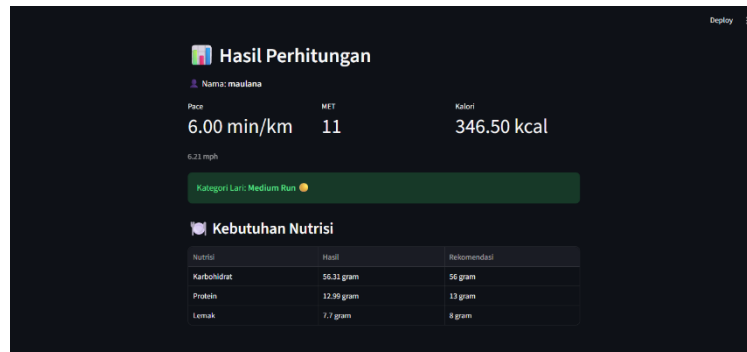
Deploy

Hasil Perhitungan

Nama: maulana

Pace
6.00 min/km

MET
11

Kalori
346.50 kcal

6.21 mph

Kategori Lari: Medium Run

Kebutuhan Nutrisi

| Nutrisi | Hasil | Rekomendasi |
|---|---|---|
| Karbohidrat | 56.31 gram | 56 gram |
| Protein | 12.99 gram | 13 gram |
| Lemak | 7.7 gram | 8 gram |